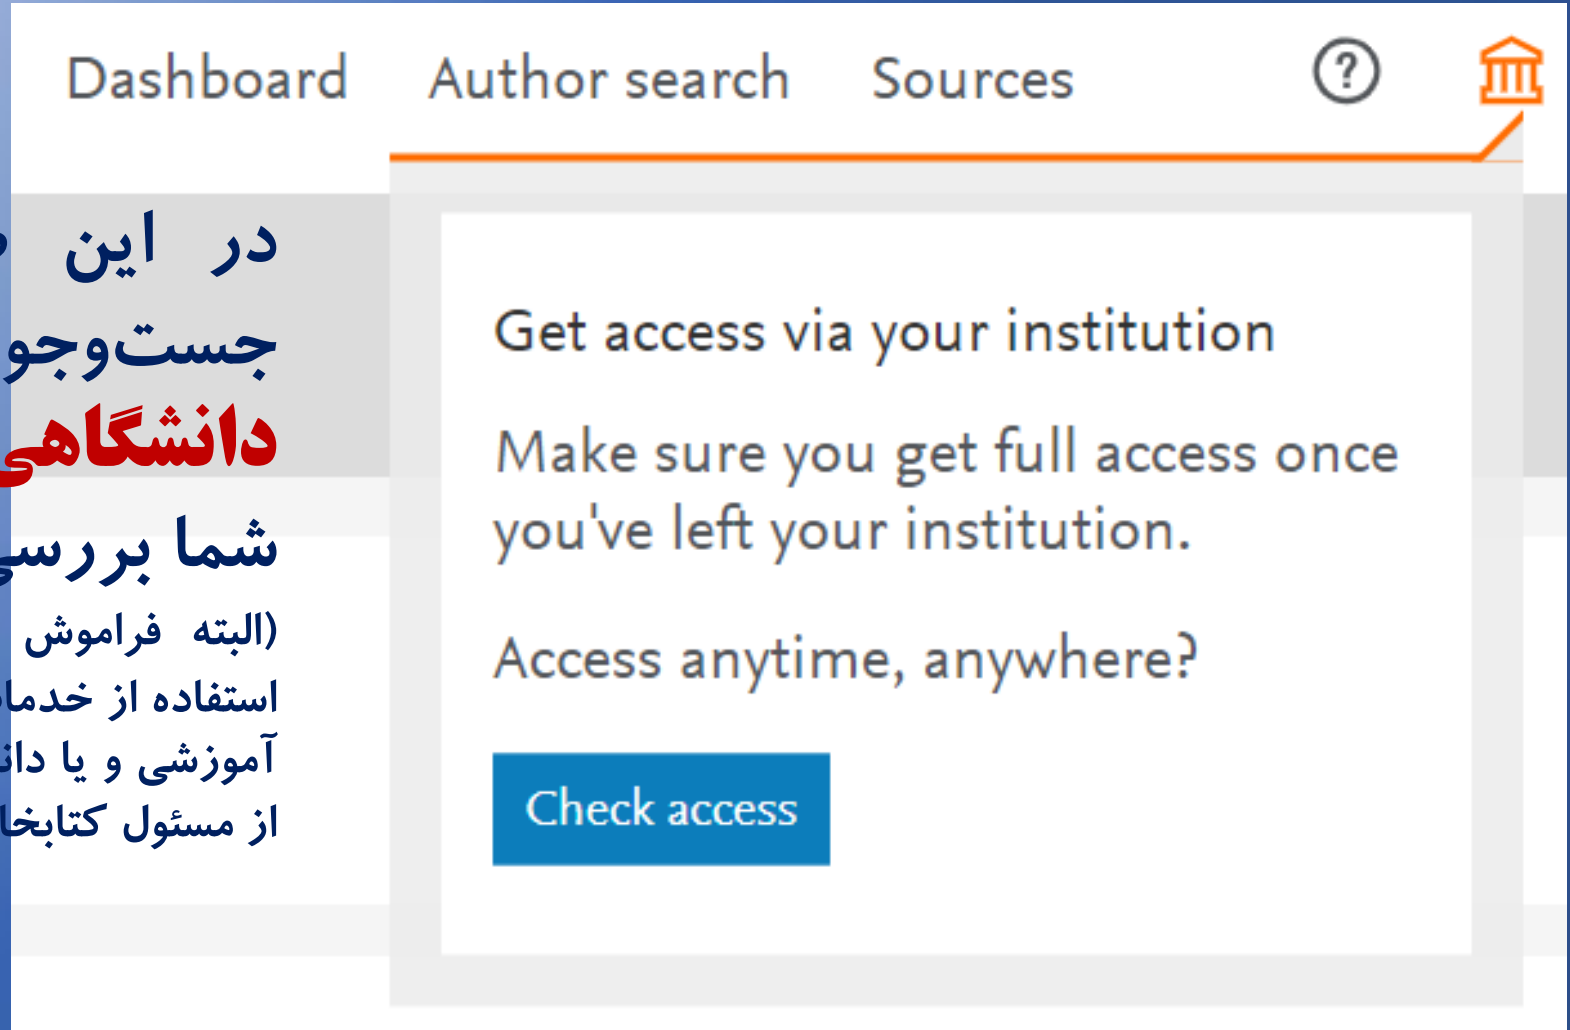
Dashboard Author search Sources

در این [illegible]
جست‌وجو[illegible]
دانشگاهی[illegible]
شما بررس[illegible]
(البته فراموش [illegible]
استفاده از خدما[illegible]
آموزشی و یا دان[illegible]
از مسئول کتابخا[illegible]

Get access via your institution

Make sure you get full access once you've left your institution.

Access anytime, anywhere?

Check access